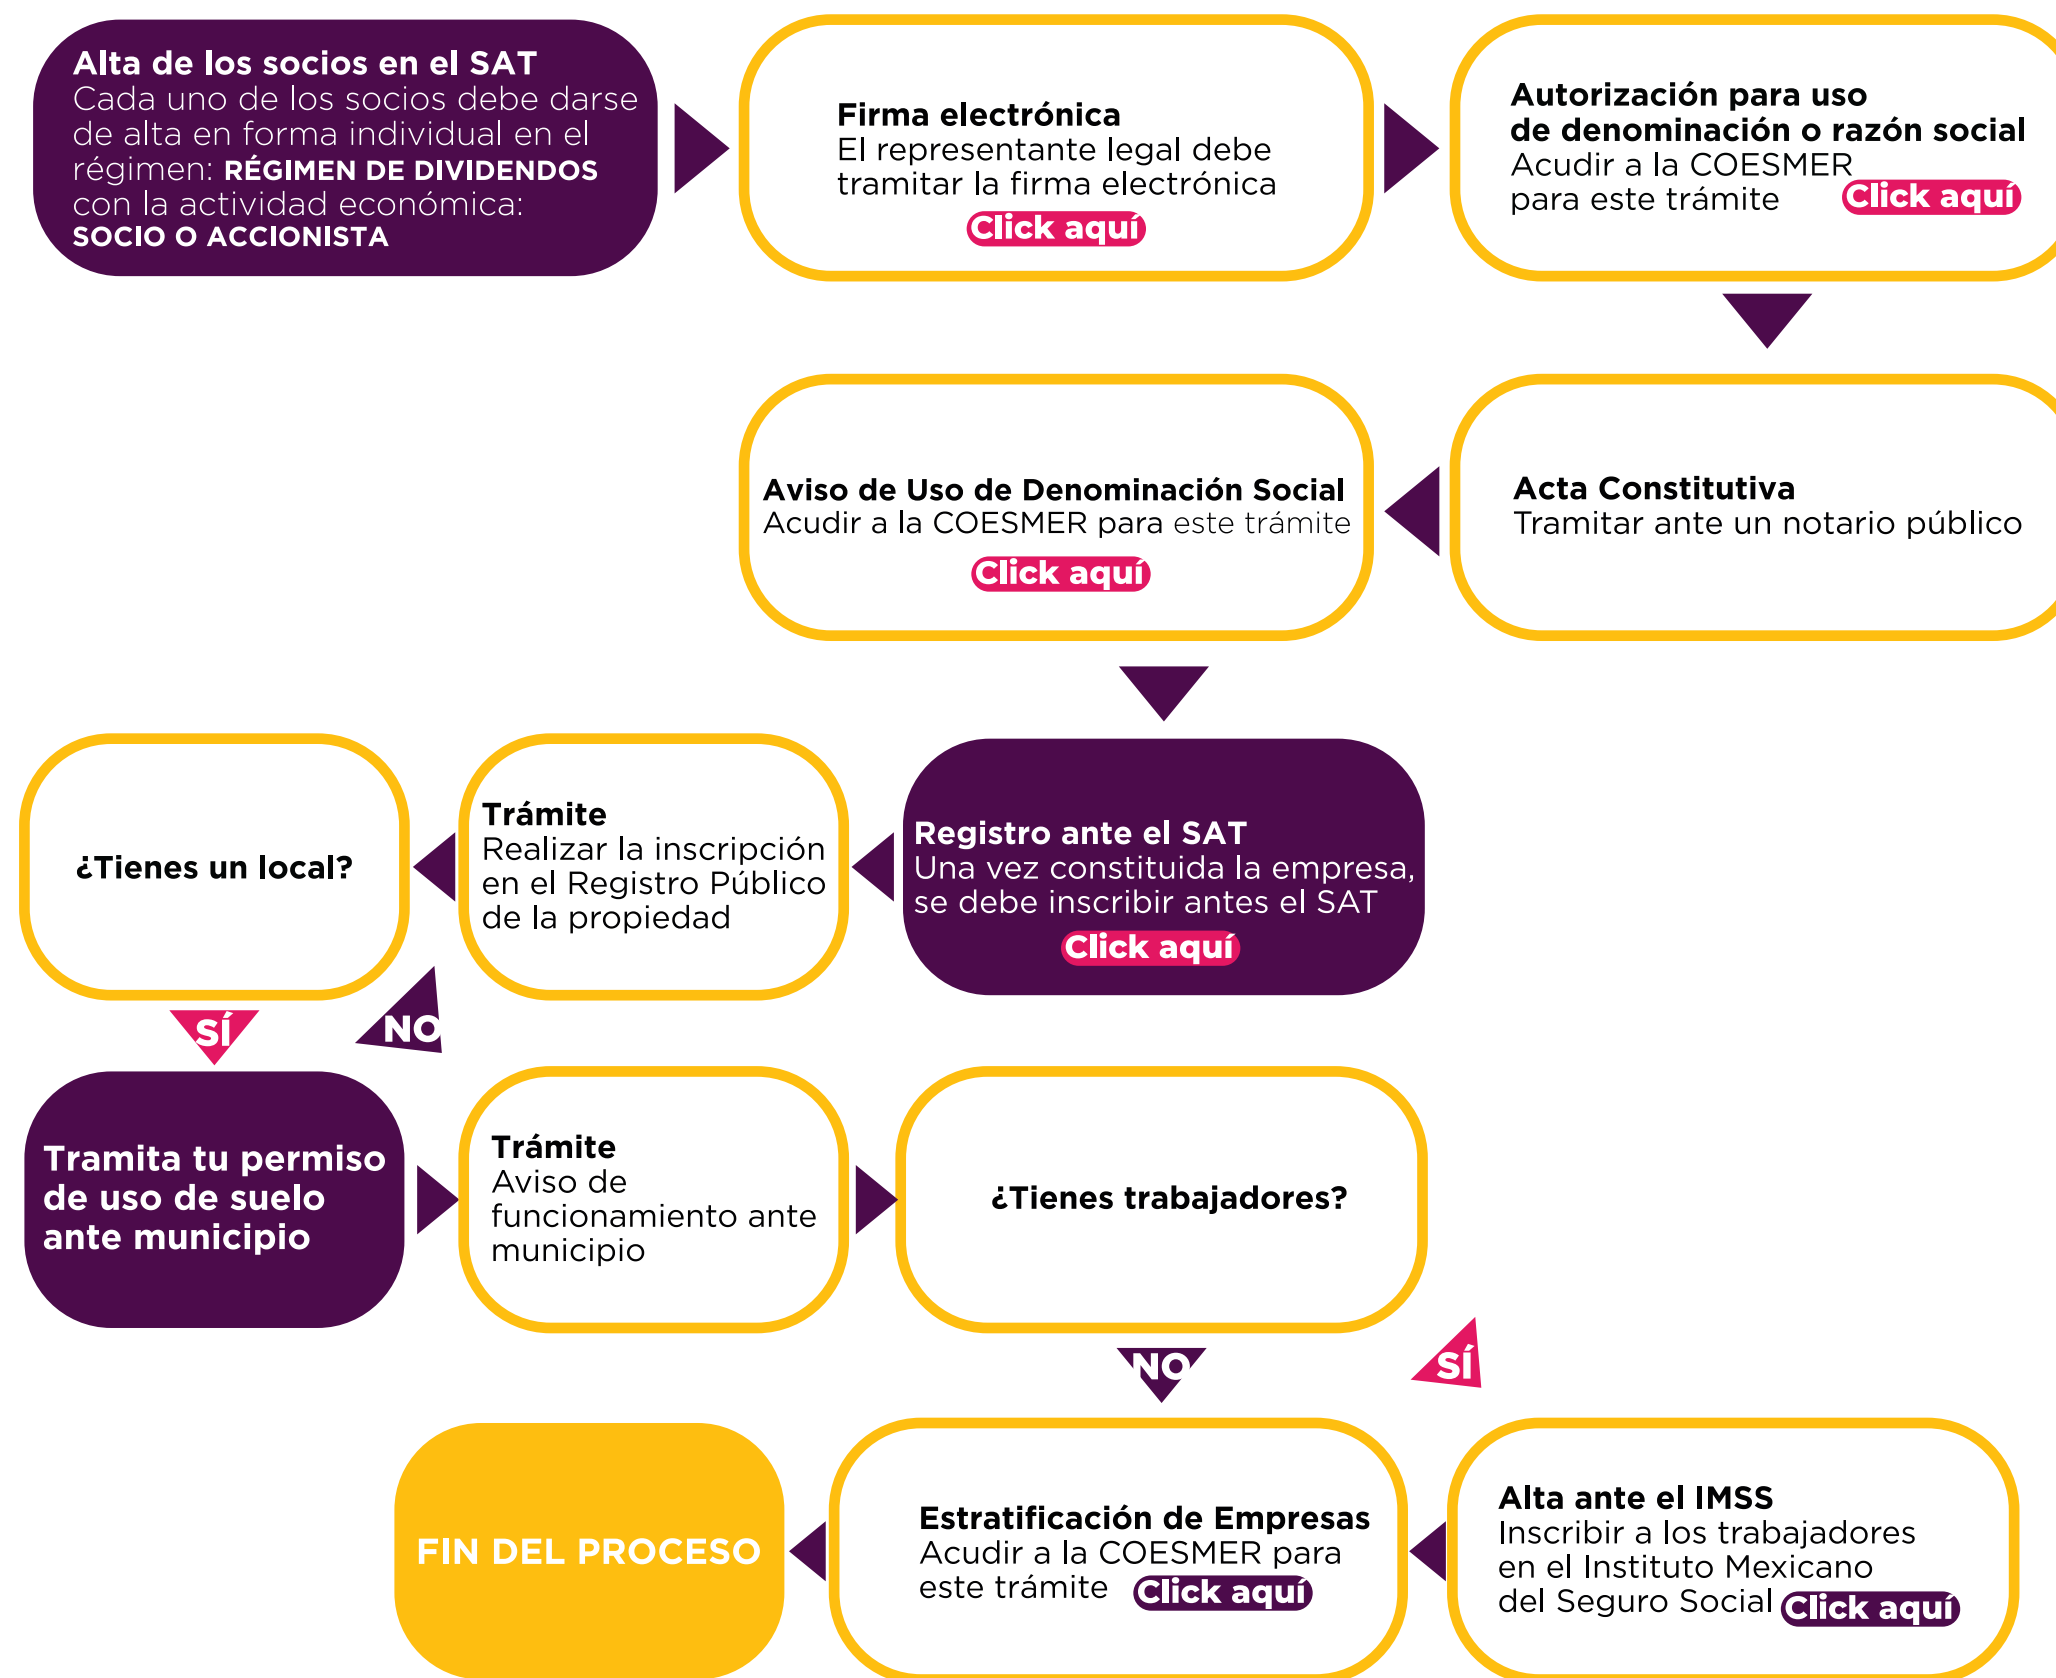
**Alta de los socios en el SAT**
Cada uno de los socios debe darse de alta en forma individual en el régimen: **RÉGIMEN DE DIVIDENDOS** con la actividad económica: **SOCIO O ACCIONISTA**

**Firma electrónica**
El representante legal debe tramitar la firma electrónica
Click aquí

**Autorización para uso de denominación o razón social**
Acudir a la COESMER para este trámite
Click aquí

**Acta Constitutiva**
Tramitar ante un notario público

**Aviso de Uso de Denominación Social**
Acudir a la COESMER para este trámite
Click aquí

**Registro ante el SAT**
Una vez constituida la empresa, se debe inscribir antes el SAT
Click aquí

**Trámite**
Realizar la inscripción en el Registro Público de la propiedad

¿Tienes un local?

SÍ

NO

**Tramita tu permiso de uso de suelo ante municipio**

**Trámite**
Aviso de funcionamiento ante municipio

¿Tienes trabajadores?

NO

SÍ

**Alta ante el IMSS**
Inscribir a los trabajadores en el Instituto Mexicano del Seguro Social
Click aquí

**Estratificación de Empresas**
Acudir a la COESMER para este trámite
Click aquí

FIN DEL PROCESO